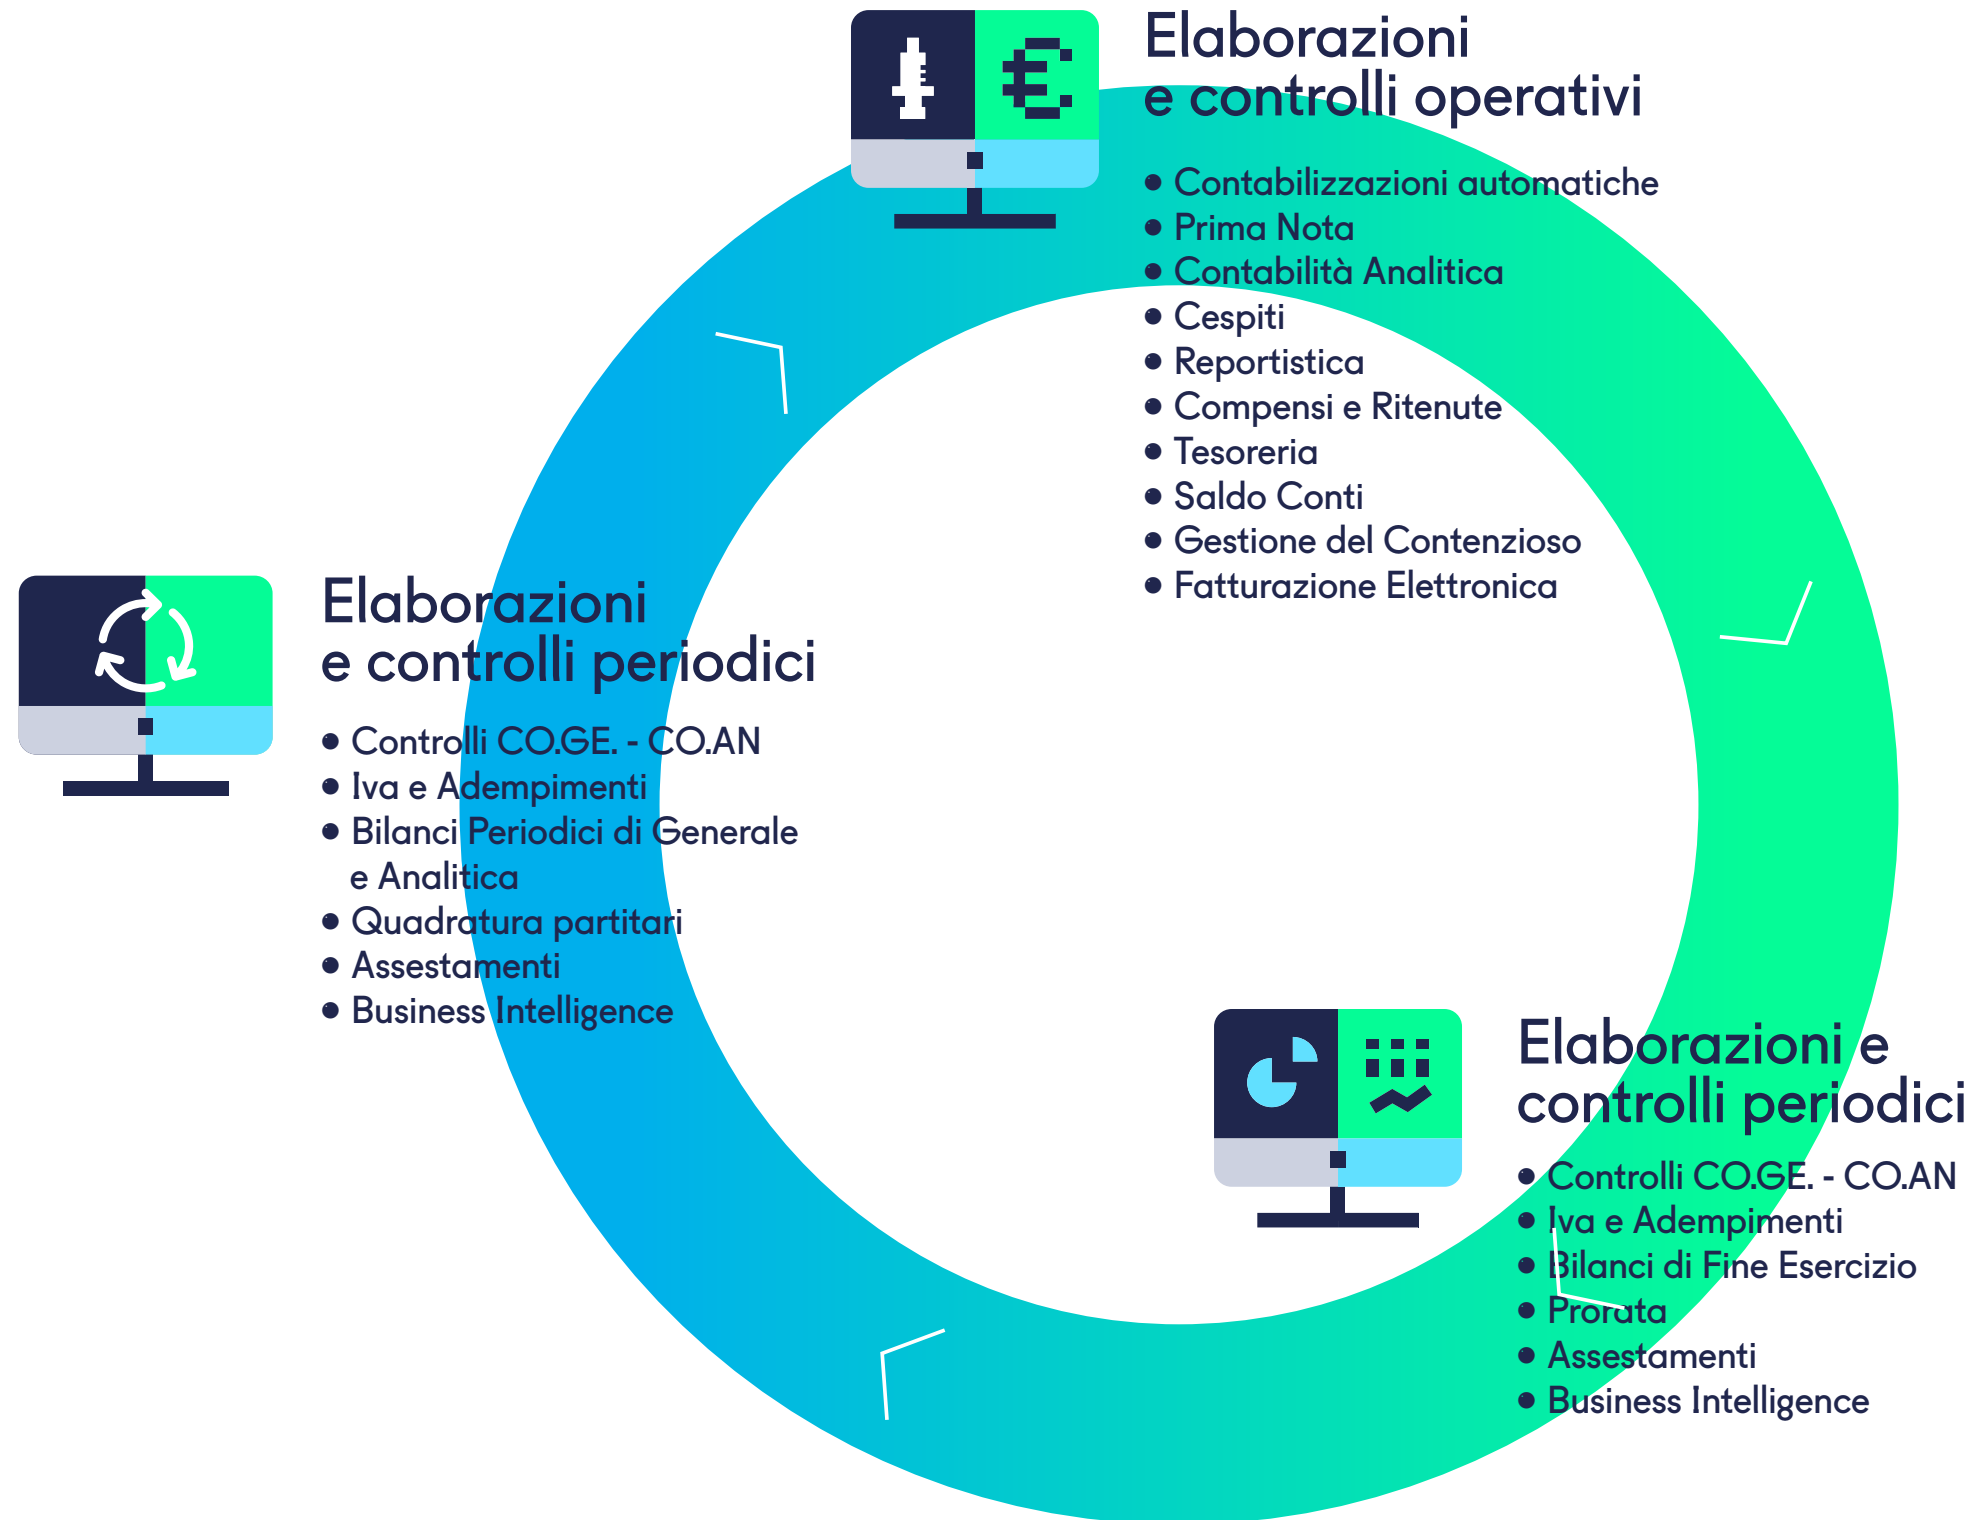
Elaborazioni e controlli operativi

- Contabilizzazioni automatiche
- Prima Nota
- Contabilità Analitica
- Cespiti
- Reportistica
- Compensi e Ritenute
- Tesoreria
- Saldo Conti
- Gestione del Contenzioso
- Fatturazione Elettronica

Elaborazioni e controlli periodici

- Controlli CO.GE. - CO.AN
- Iva e Adempimenti
- Bilanci Periodici di Generale e Analitica
- Quadratura partitari
- Assestamenti
- Business Intelligence

Elaborazioni e controlli periodici

- Controlli CO.GE. - CO.AN
- Iva e Adempimenti
- Bilanci di Fine Esercizio
- Prorata
- Assestamenti
- Business Intelligence